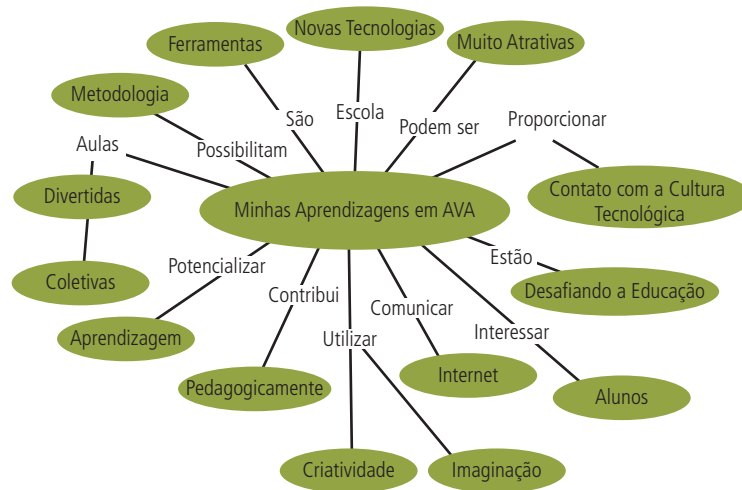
Novas Tecnologias

Ferramentas

Muito Atrativas

Metodologia

São

Escola

Podem ser

Proporcionar

Aulas

Possibilitam

Divertidas

Minhas Aprendizagens em AVA

Contato com a Cultura Tecnológica

Estão

Coletivas

Potencializar

Contribui

Desafiando a Educação

Comunicar

Interessar

Aprendizagem

Utilizar

Internet

Pedagogicamente

Alunos

Criatividade

Imaginação